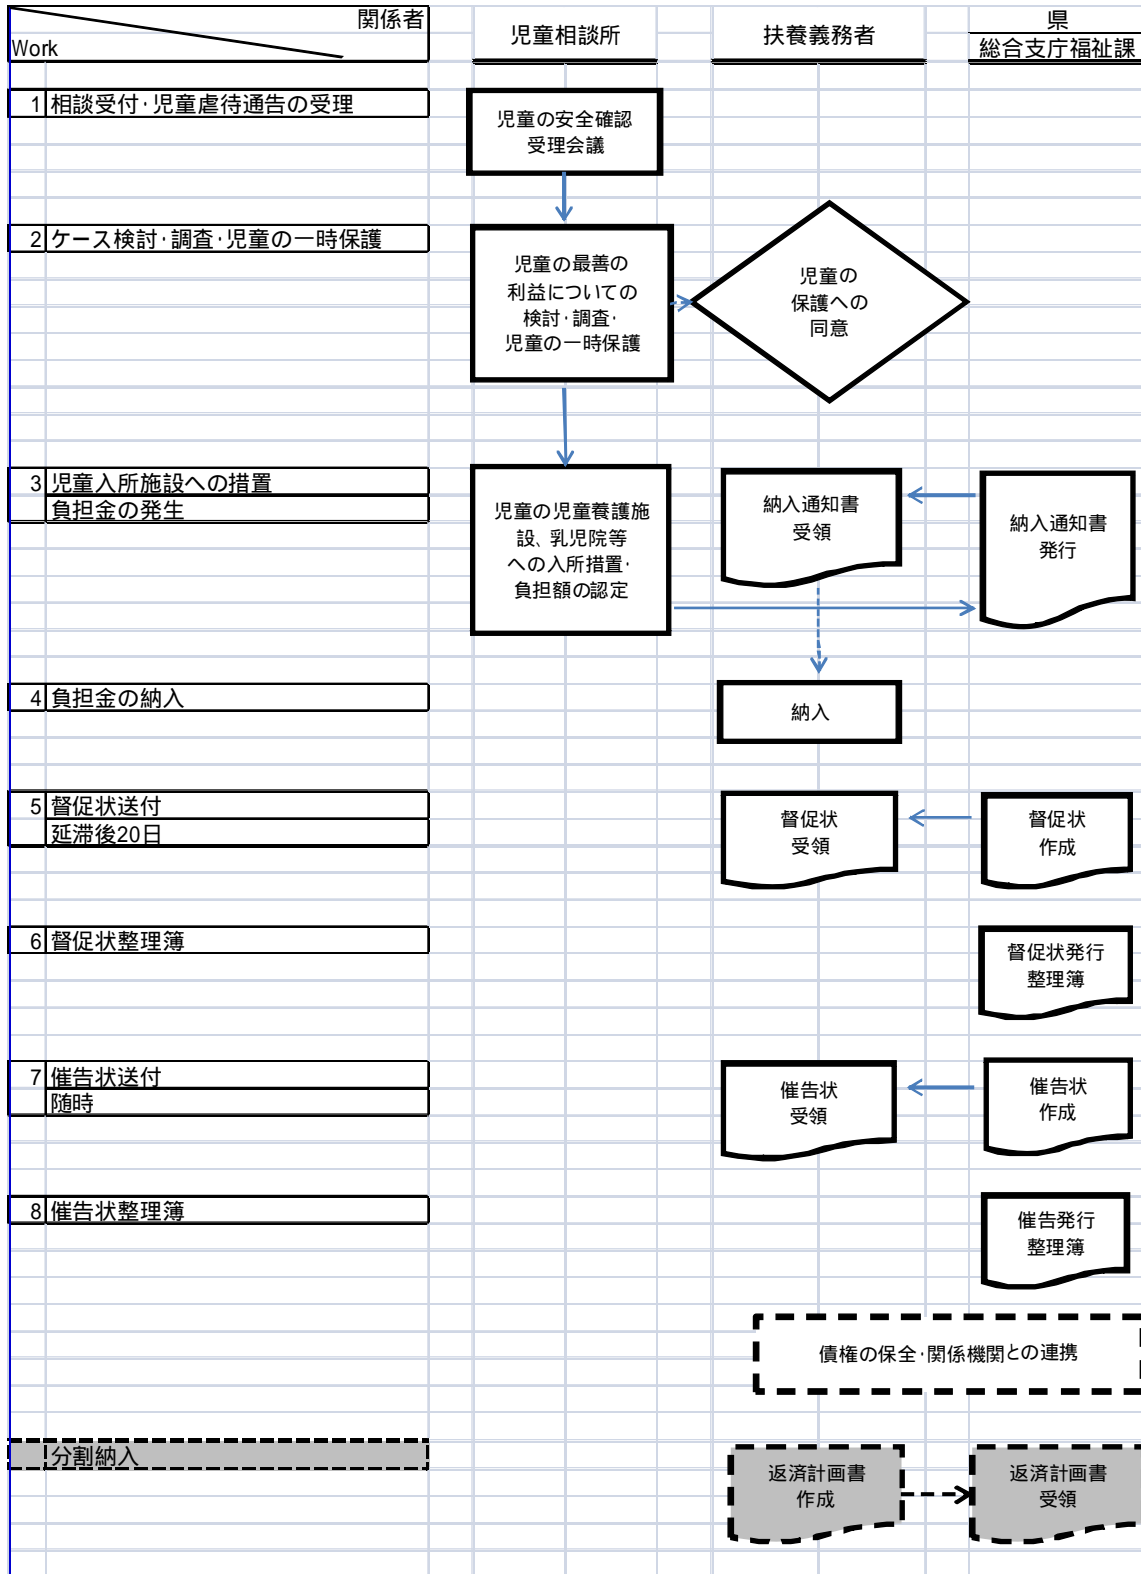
関係者
Work

児童相談所

扶養義務者

県
総合支庁福祉課

1 相談受付･児童虐待通告の受理

児童の安全確認
受理会議

2 ケース検討･調査･児童の一時保護

児童の最善の
利益についての
検討･調査･
児童の一時保護

児童の
保護への
同意

3 児童入所施設への措置
負担金の発生

児童の児童養護施設、乳児院等への入所措置･負担額の認定

納入通知書
受領

納入通知書
発行

4 負担金の納入

納入

5 督促状送付
延滞後20日

督促状
受領

督促状
作成

6 督促状整理簿

督促状発行
整理簿

7 催告状送付
随時

催告状
受領

催告状
作成

8 催告状整理簿

催告発行
整理簿

債権の保全･関係機関との連携

分割納入

返済計画書
作成

返済計画書
受領